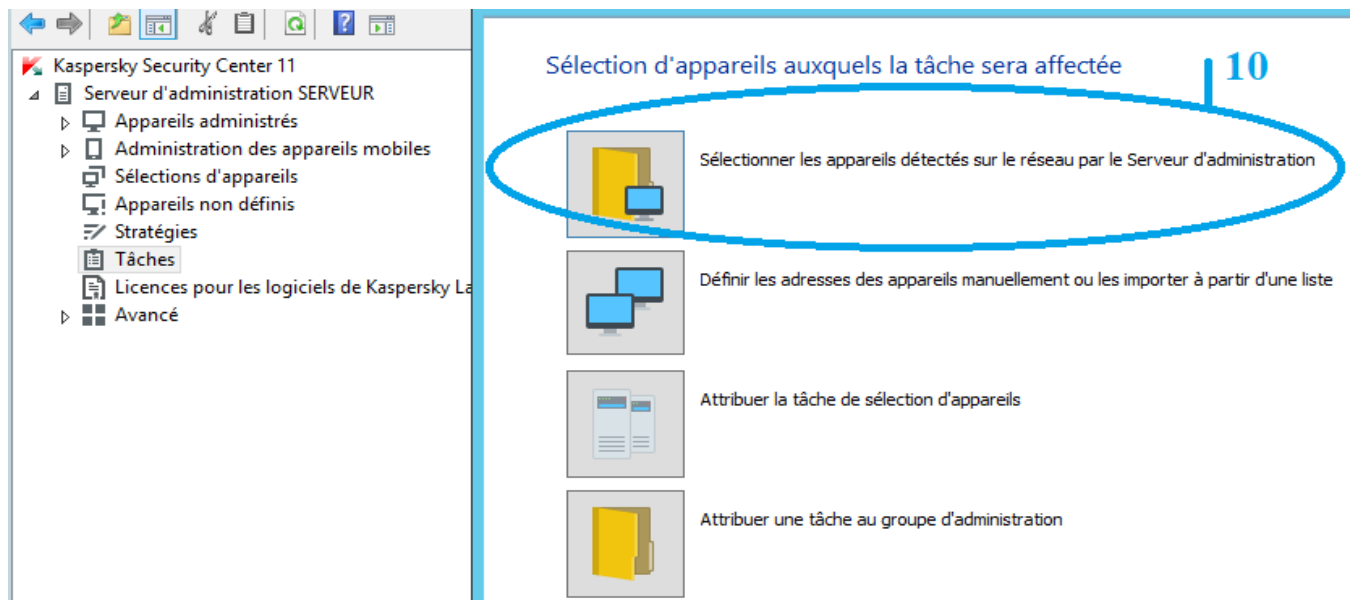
Kaspersky Security Center 11
Serveur d'administration SERVEUR
Appareils administrés
Administration des appareils mobiles
Sélections d'appareils
Appareils non définis
Stratégies
Tâches
Licences pour les logiciels de Kaspersky La
Avancé

Sélection d'appareils auxquels la tâche sera affectée

10

Sélectionner les appareils détectés sur le réseau par le Serveur d'administration

Définir les adresses des appareils manuellement ou les importer à partir d'une liste

Attribuer la tâche de sélection d'appareils

Attribuer une tâche au groupe d'administration